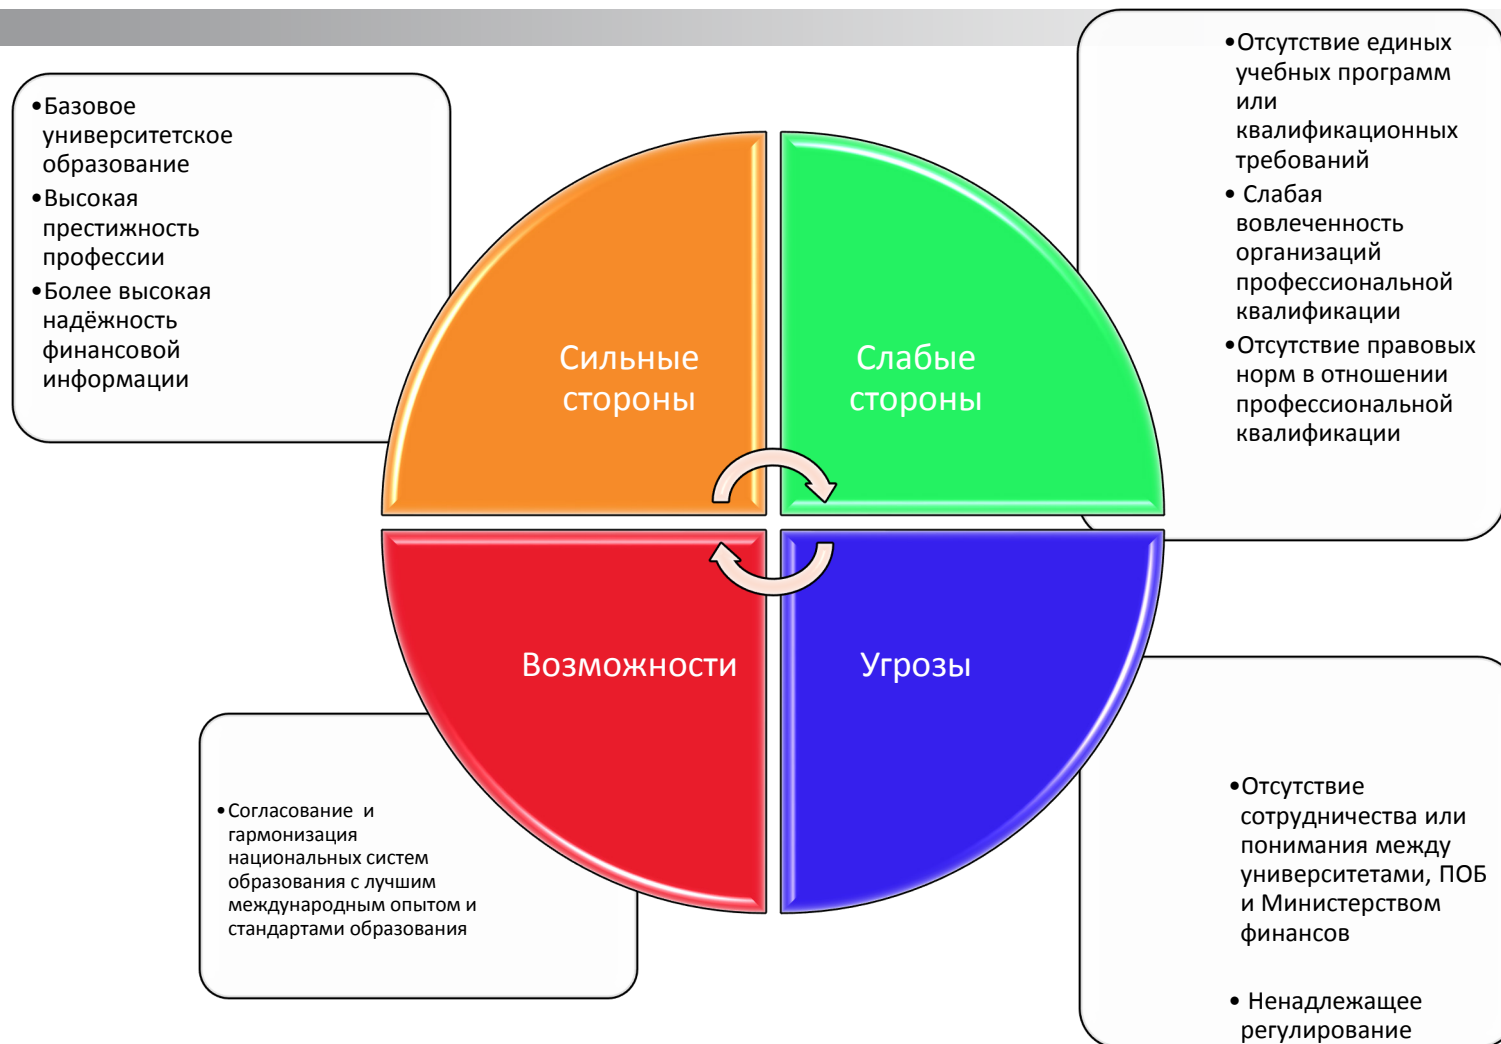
•Базовое университетское образование
•Высокая престижность профессии
•Более высокая надёжность финансовой информации

Сильные стороны

Слабые стороны

•Отсутствие единых учебных программ или квалификационных требований
• Слабая вовлеченность организаций профессиональной квалификации
•Отсутствие правовых норм в отношении профессиональной квалификации

Возможности

Угрозы

•Согласование и гармонизация национальных систем образования с лучшим международным опытом и стандартами образования

•Отсутствие сотрудничества или понимания между университетами, ПОБ и Министерством финансов

• Ненадлежащее регулирование